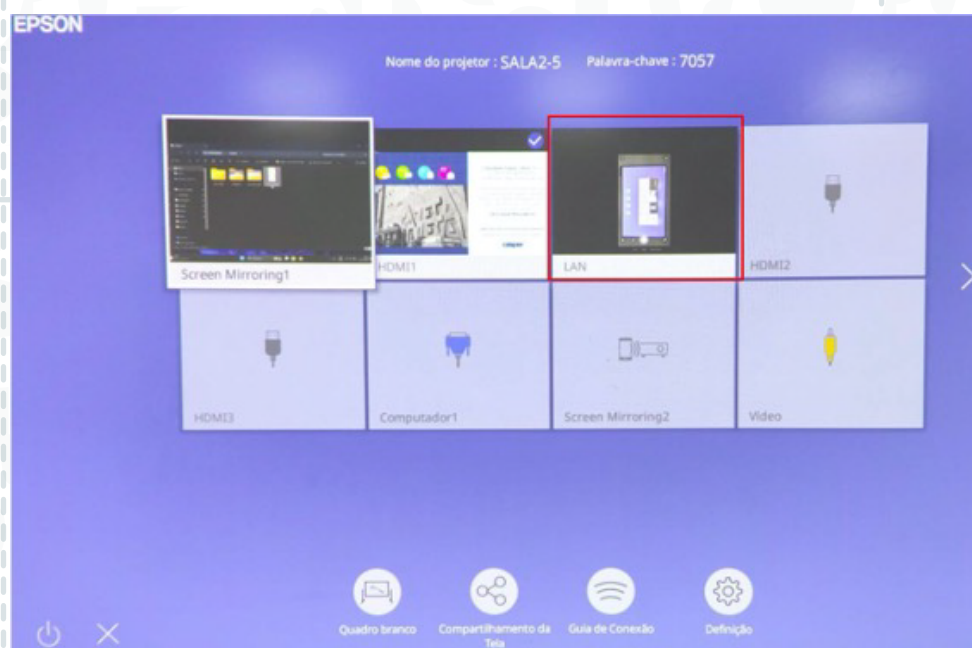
EPSON

Nome do projetor : SALA2-5 Palavra-chave : 7057

Screen Mirroring1

HDMI1

LAN

HDMI2

HDMI3

Computador1

Screen Mirroring2

Vídeo

Quadro branco

Compartilhamento da Tela

Guia de Conexão

Definição